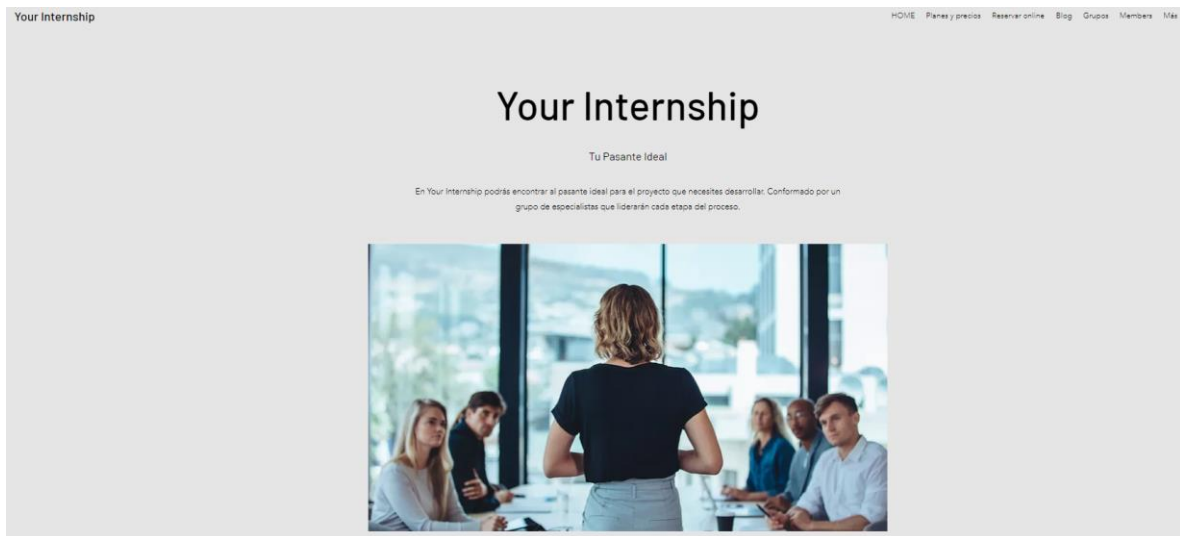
Your Internship

HOME Planes y precios Reservar online Blog Grupos Members Más

Your Internship

Tu Pasante Ideal

En Your Internship podrás encontrar al pasante ideal para el proyecto que necesites desarrollar. Conformado por un grupo de especialistas que liderarán cada etapa del proceso.